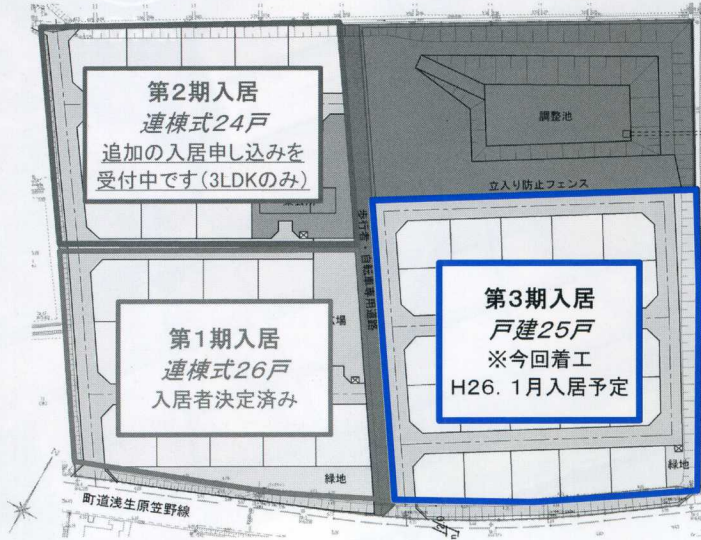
第2期入居
連棟式24戸
追加の入居申し込みを
受付中です(3LDKのみ)

調整池

立入り防止フェンス

歩行者・自転車専用道路

第1期入居
連棟式26戸
入居者決定済み

第3期入居
戸建25戸
※今回着工
H26. 1月入居予定

緑地

緑地

町道浅生原笠野線